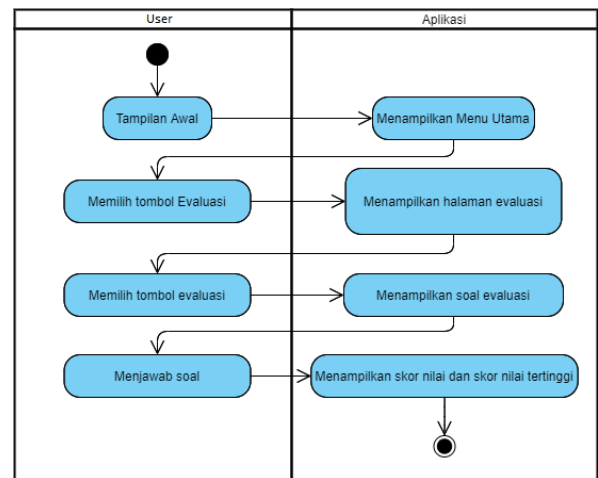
User

Aplikasi

Tampilan Awal

Menampilkan Menu Utama

Memilih tombol Evaluasi

Menampilkan halaman evaluasi

Memilih tombol evaluasi

Menampilkan soal evaluasi

Menjawab soal

Menampilkan skor nilai dan skor nilai tertinggi